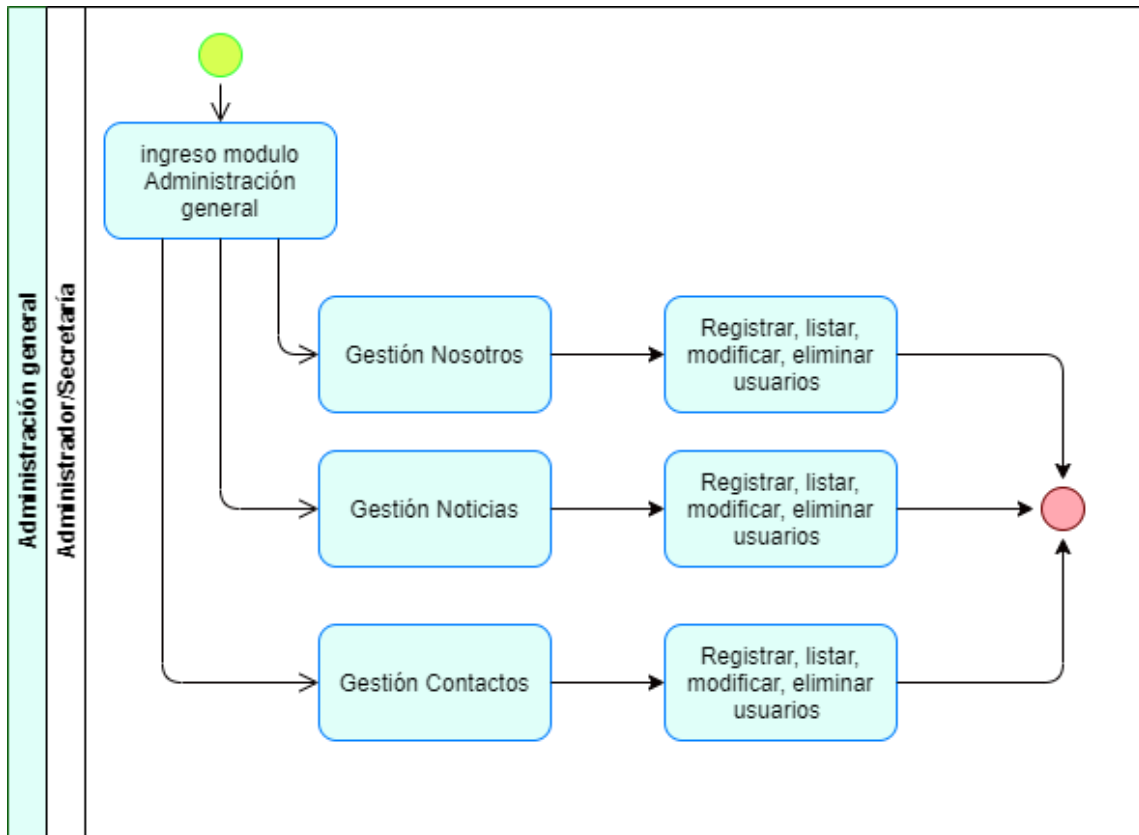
Administración general

Administrador/Secretaría

ingreso modulo Administración general

Gestión Nosotros

Registrar, listar, modificar, eliminar usuarios

Gestión Noticias

Registrar, listar, modificar, eliminar usuarios

Gestión Contactos

Registrar, listar, modificar, eliminar usuarios